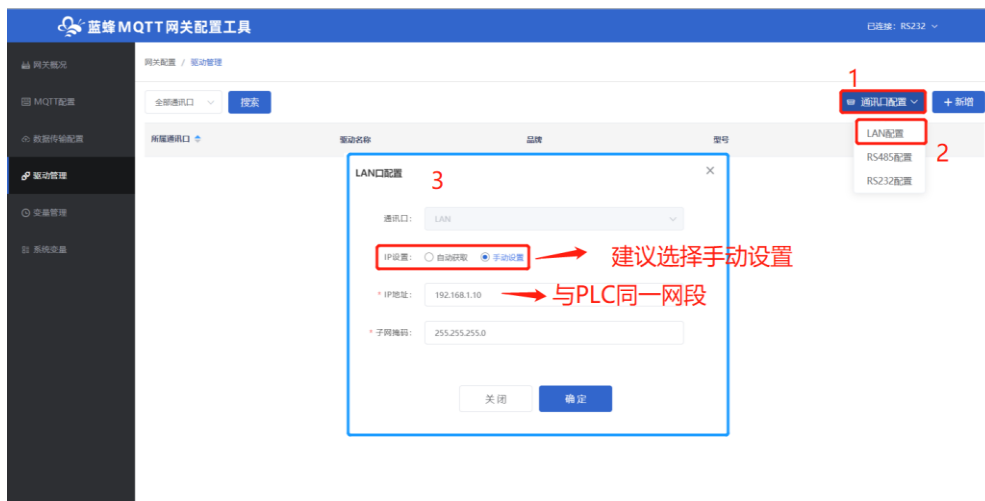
蓝蜂MQTT网关配置工具

已连接：RS232

网关概况
MQTT配置
数据传输配置
驱动管理
变量管理
系统变量

网关配置 / 驱动管理

全部通讯口
搜索

1
通讯口配置
+ 新增

LAN配置
RS485配置
RS232配置
2

| 所属通讯口 | 驱动名称 | 品牌 | 型号 |
|---|---|---|---|

LAN口配置
3

通讯口： LAN

IP设置： 自动获取 手动设置
建议选择手动设置

* IP地址： 192.168.1.10
与PLC同一网段

* 子网掩码： 255.255.255.0

关闭
确定